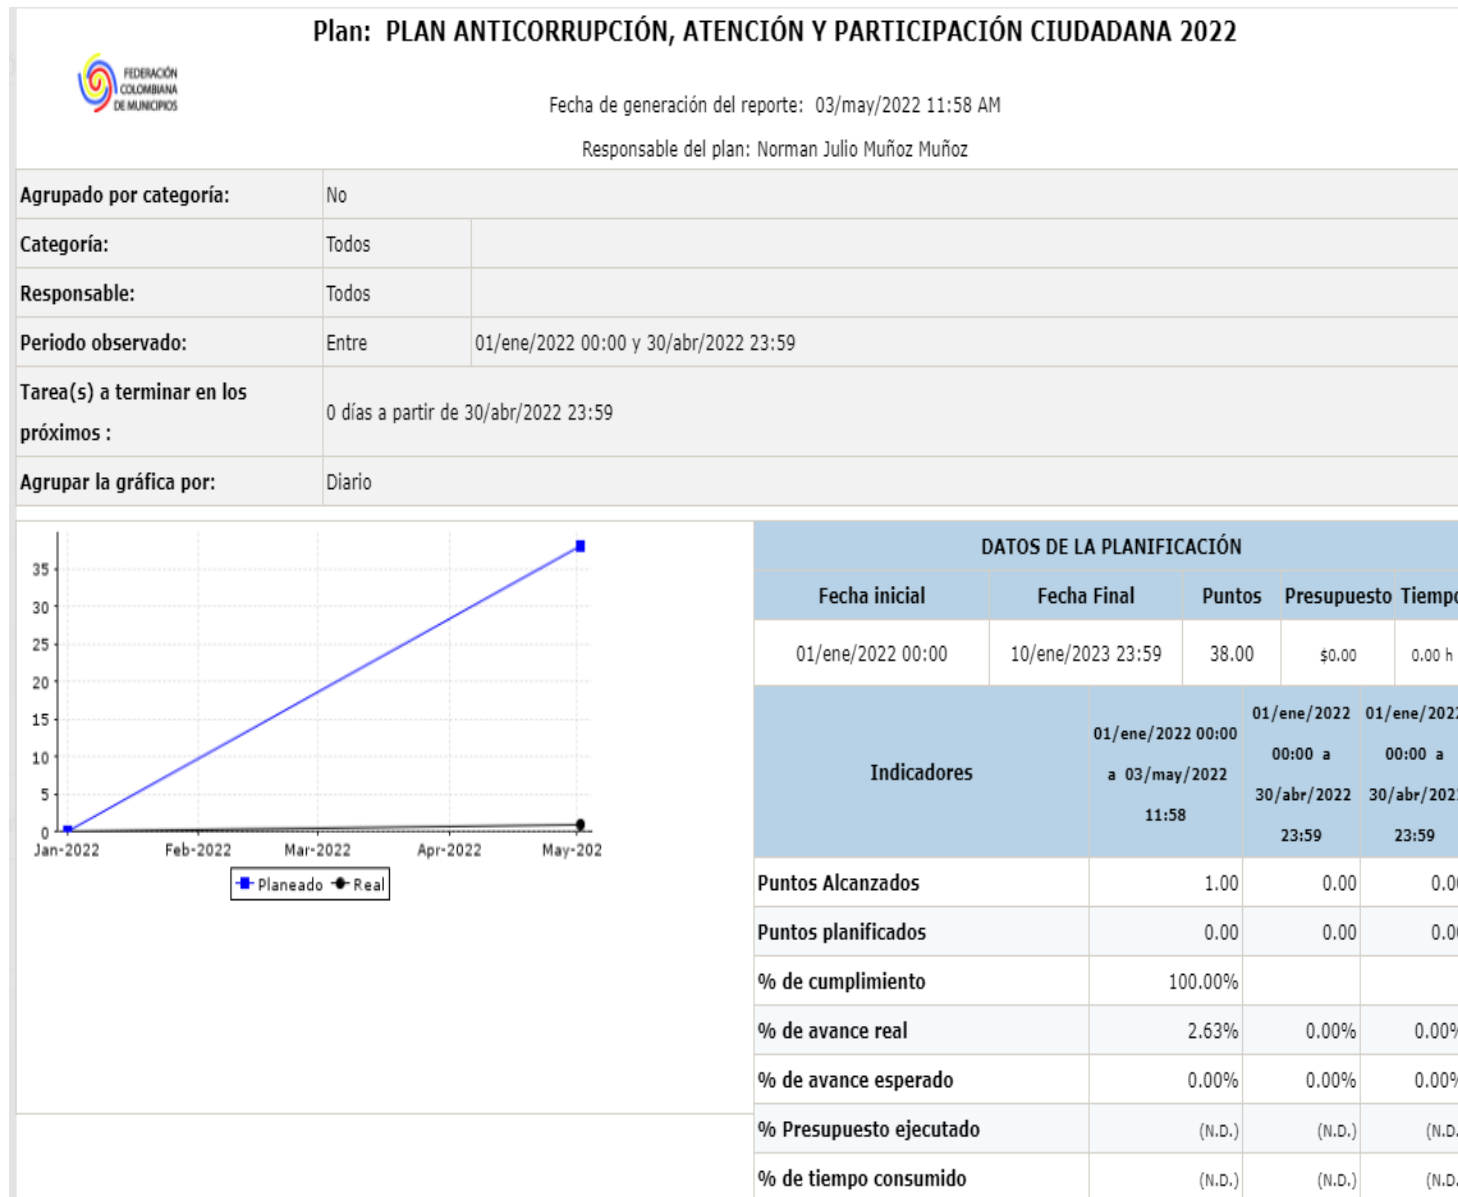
Plan: PLAN ANTICORRUPCIÓN, ATENCIÓN Y PARTICIPACIÓN CIUDADANA 2022

FEDERACIÓN COLOMBIANA DE MUNICIPIOS

Fecha de generación del reporte: 03/may/2022 11:58 AM

Responsable del plan: Norman Julio Muñoz Muñoz

| Agrupado por categoría: | No | |
|---|---|---|
| Categoría: | Todos | |
| Responsable: | Todos | |
| Periodo observado: | Entre | 01/ene/2022 00:00 y 30/abr/2022 23:59 |
| Tarea(s) a terminar en los próximos : | 0 días a partir de 30/abr/2022 23:59 | |
| Agrupar la gráfica por: | Diario | |

35
30
25
20
15
10
5
0
Jan-2022 Feb-2022 Mar-2022 Apr-2022 May-202
Planeado Real

DATOS DE LA PLANIFICACIÓN

| Fecha inicial | Fecha Final | Puntos | Presupuesto | Tiemp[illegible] |
|---|---|---|---|---|
| 01/ene/2022 00:00 | 10/ene/2023 23:59 | 38.00 | $0.00 | 0.00 h |

| Indicadores | 01/ene/2022 00:00 a 03/may/2022 11:58 | 01/ene/2022 00:00 a 30/abr/2022 23:59 | 01/ene/202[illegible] 00:00 a 30/abr/202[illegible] 23:59 |
|---|---|---|---|
| Puntos Alcanzados | 1.00 | 0.00 | 0.0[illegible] |
| Puntos planificados | 0.00 | 0.00 | 0.0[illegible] |
| % de cumplimiento | 100.00% | | |
| % de avance real | 2.63% | 0.00% | 0.00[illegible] |
| % de avance esperado | 0.00% | 0.00% | 0.00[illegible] |
| % Presupuesto ejecutado | (N.D.) | (N.D.) | (N.D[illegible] |
| % de tiempo consumido | (N.D.) | (N.D.) | (N.D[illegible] |